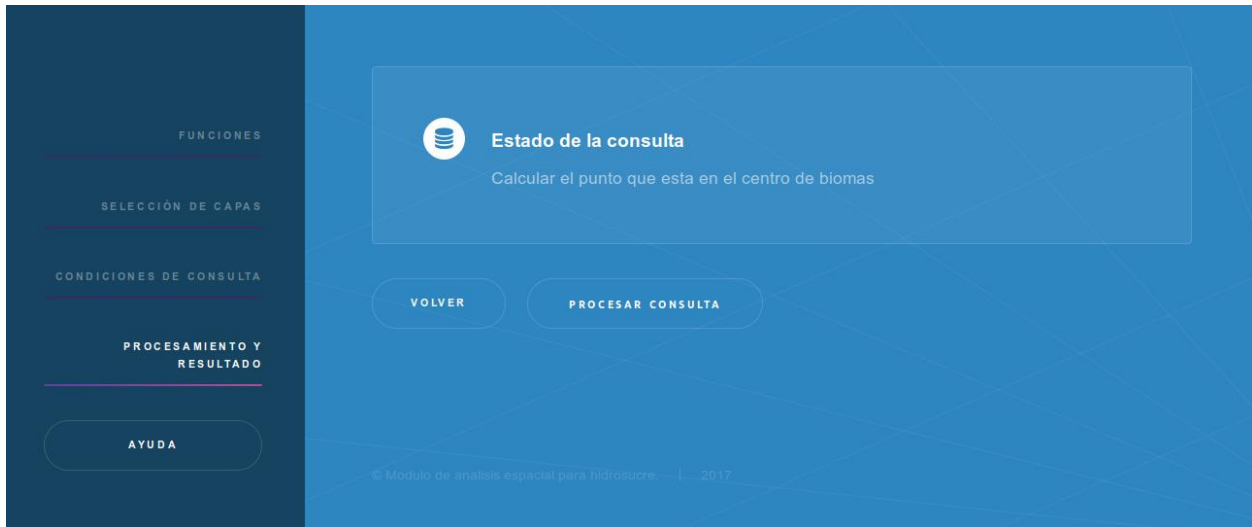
FUNCIONES

SELECCIÓN DE CAPAS

CONDICIONES DE CONSULTA

PROCESAMIENTO Y RESULTADO

AYUDA

Estado de la consulta

Calcular el punto que esta en el centro de biomas

VOLVER

PROCESAR CONSULTA

© Modulo de analisis espacial para hidrosucre. | 2017